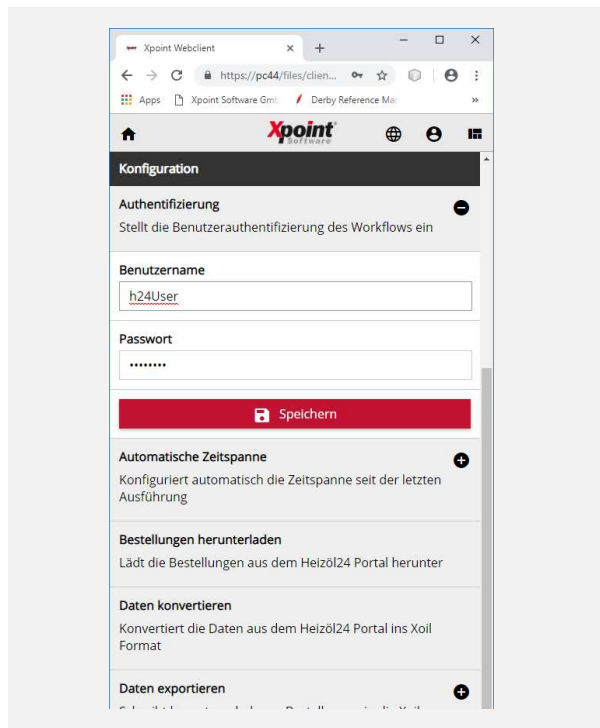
Xpoint Webclient × +

https://pc44/files/clien...

Apps Xpoint Software Gmb Derby Reference Ma »

Xpoint Software

Konfiguration

Authentifizierung

Stellt die Benutzerauthentifizierung des Workflows ein

Benutzername

h24User

Passwort

••••••••

Speichern

Automatische Zeitspanne

Konfiguriert automatisch die Zeitspanne seit der letzten Ausführung

Bestellungen herunterladen

Lädt die Bestellungen aus dem Heizöl24 Portal herunter

Daten konvertieren

Konvertiert die Daten aus dem Heizöl24 Portal ins Xoil Format

Daten exportieren

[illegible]